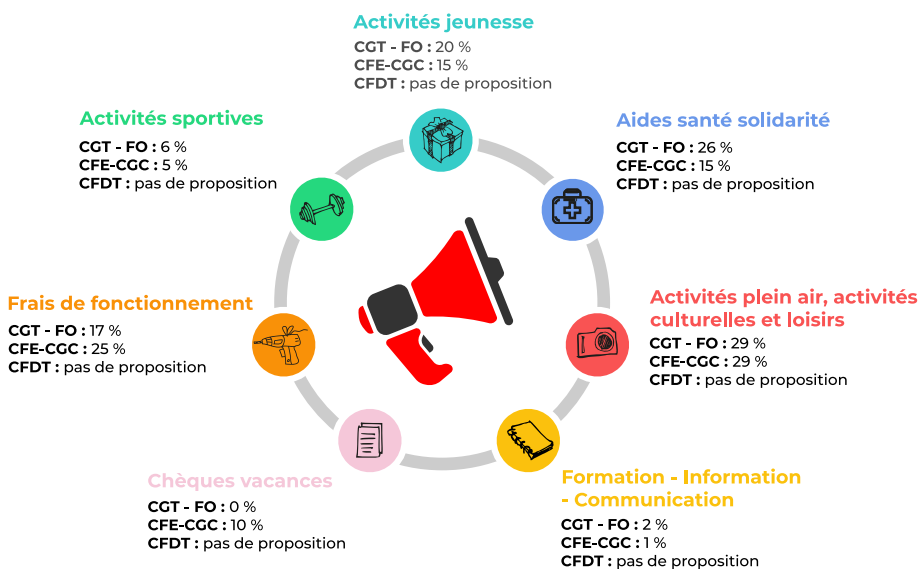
Activités jeunesse

CGT - FO : 20 %
CFE-CGC : 15 %
CFDT : pas de proposition

Activités sportives

CGT - FO : 6 %
CFE-CGC : 5 %
CFDT : pas de proposition

Aides santé solidarité

CGT - FO : 26 %
CFE-CGC : 15 %
CFDT : pas de proposition

Frais de fonctionnement

CGT - FO : 17 %
CFE-CGC : 25 %
CFDT : pas de proposition

Activités plein air, activités culturelles et loisirs

CGT - FO : 29 %
CFE-CGC : 29 %
CFDT : pas de proposition

Chèques vacances

CGT - FO : 0 %
CFE-CGC : 10 %
CFDT : pas de proposition

Formation - Information - Communication

CGT - FO : 2 %
CFE-CGC : 1 %
CFDT : pas de proposition